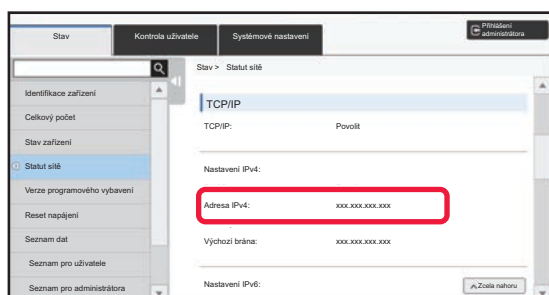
Stav
Kontrola uživatele
Systémové nastavení
Přihlášení administrátora

Identifikace zařízení
Celkový počet
Stav zařízení
Statut sítě
Verze programového vybavení
Reset napájení
Seznam dat
Seznam pro uživatele
Seznam pro administrátora

Stav > Statut sítě

TCP/IP

| TCP/IP: | Povolit |
|---|---|
| Nastavení IPv4: | |
| Adresa IPv4: | xxx.xxx.xxx.xxx |
| Výchozí brána: | xxx.xxx.xxx.xxx |
| Nastavení IPv6: | |

Zcela nahoru